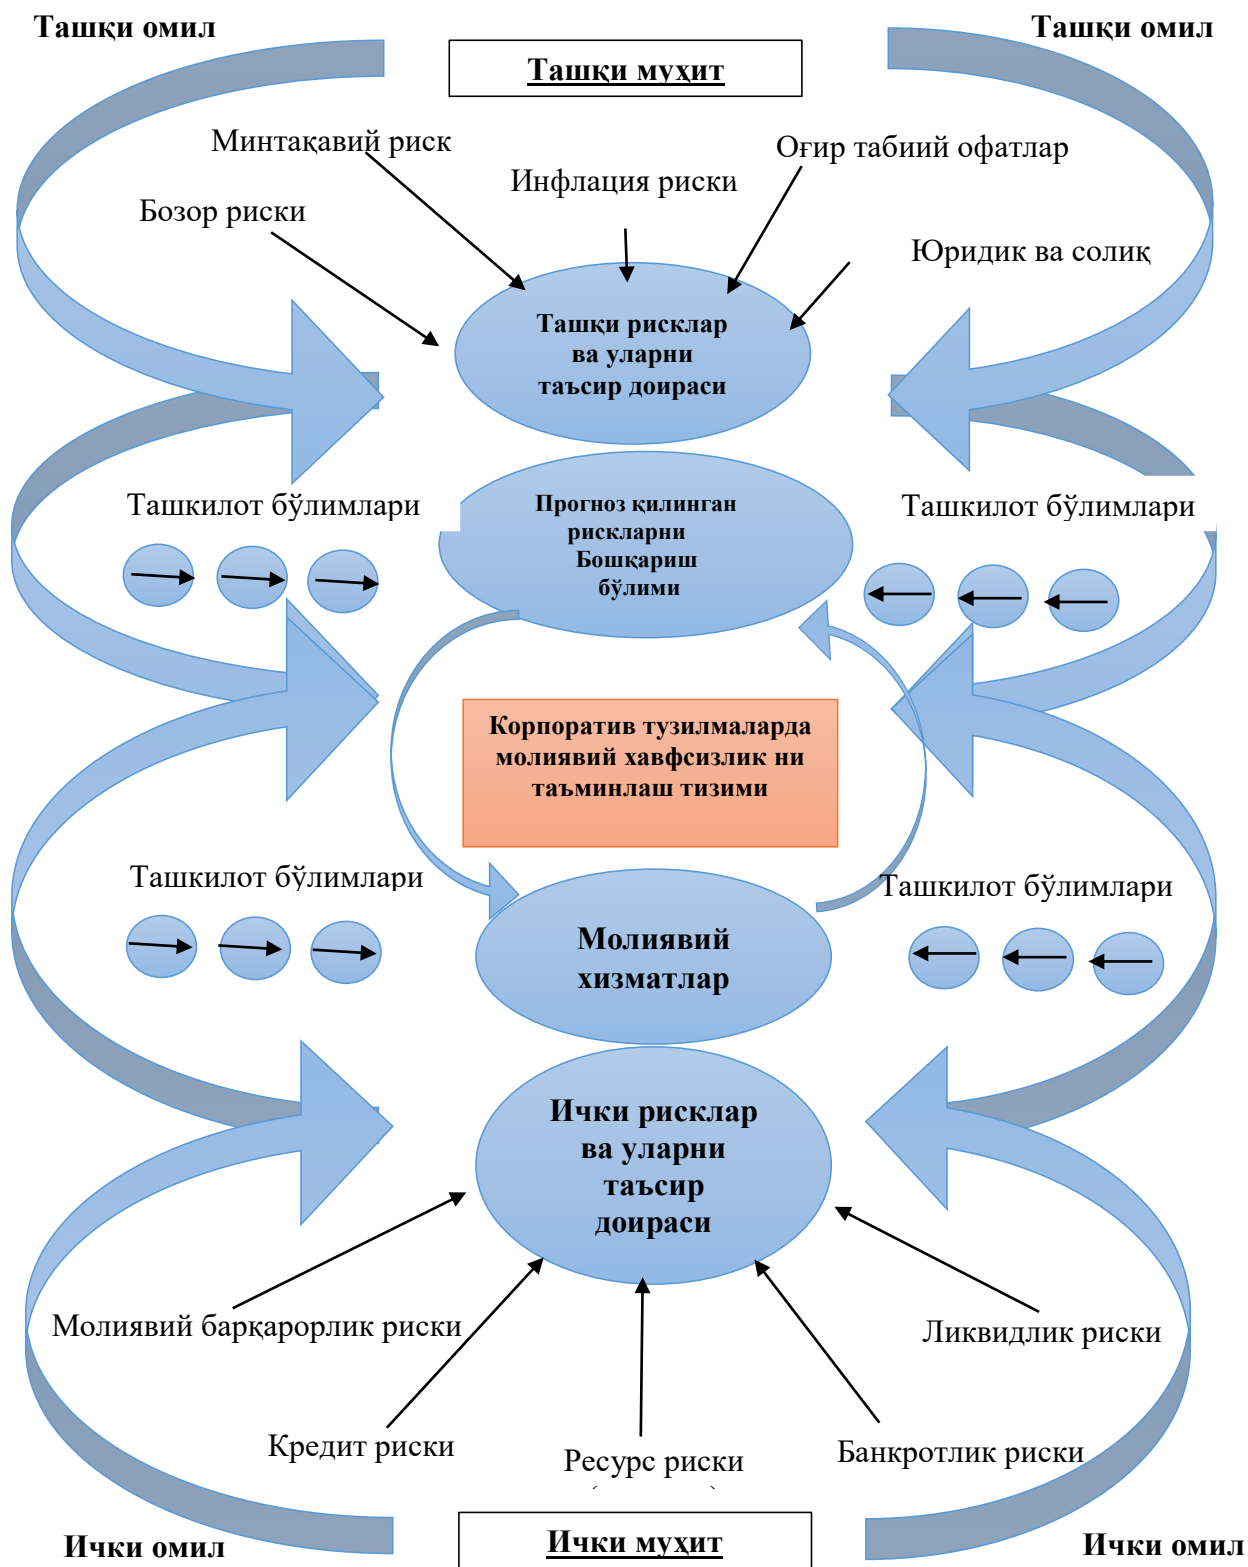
Ташқи омил

Ташқи омил

Ташқи муҳит

Минтақавий риск

Оғир табиий офатлар

Инфлация риски

Бозор риски

Юридик ва солик

Ташқи рисклар ва уларни таъсир доираси

Ташкилот бўлимлари

Прогноз қилинган рискларни Бошқариш бўлими

Ташкилот бўлимлари

Корпоратив тузилмаларда молиявий хавфсизлик ни таъминлаш тизими

Ташкилот бўлимлари

Ташкилот бўлимлари

Молиявий хизматлар

Ички рисклар ва уларни таъсир доираси

Молиявий барқарорлик риски

Ликвидлик риски

Кредит риски

Ресурс риски

Банкротлик риски

Ички омил

Ички муҳит

Ички омил